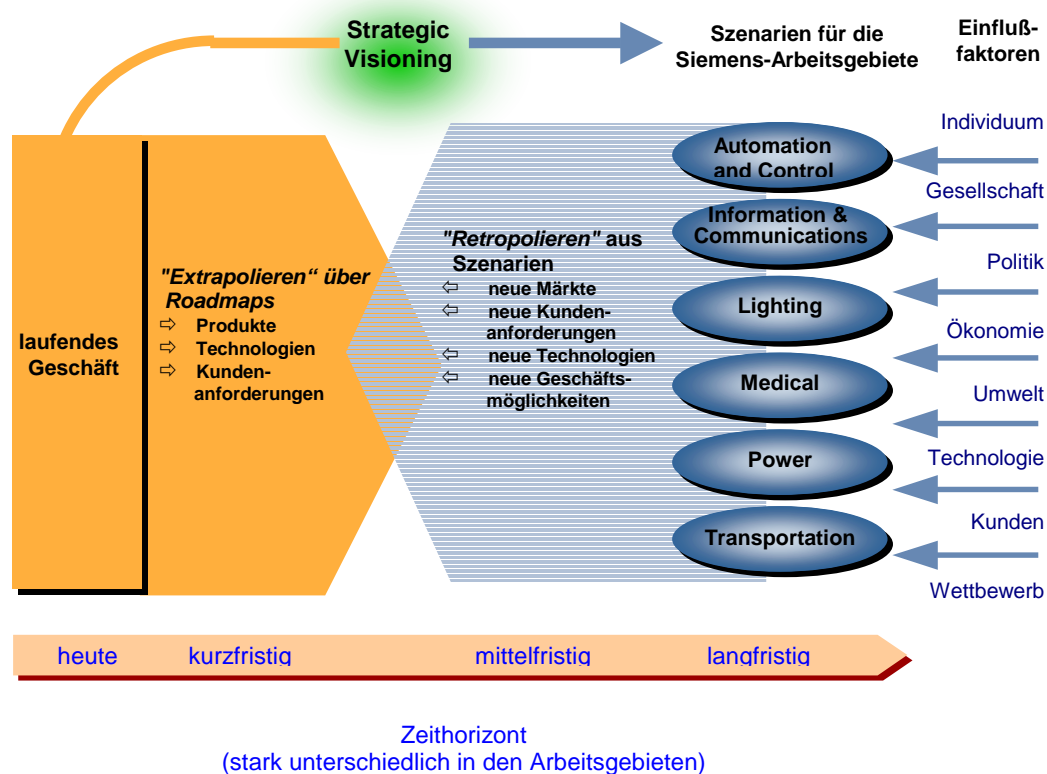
Strategic Visioning

Szenarien für die Siemens-Arbeitsgebiete

Einfluß-faktoren

laufendes Geschäft

"Extrapolieren" über Roadmaps
⇨ Produkte
⇨ Technologien
⇨ Kundenanforderungen

"Retropolieren" aus Szenarien
⇦ neue Märkte
⇦ neue Kundenanforderungen
⇦ neue Technologien
⇦ neue Geschäftsmöglichkeiten

Automation and Control
Information & Communications
Lighting
Medical
Power
Transportation

Individuum
Gesellschaft
Politik
Ökonomie
Umwelt
Technologie
Kunden
Wettbewerb

heute kurzfristig mittelfristig langfristig

Zeithorizont
(stark unterschiedlich in den Arbeitsgebieten)